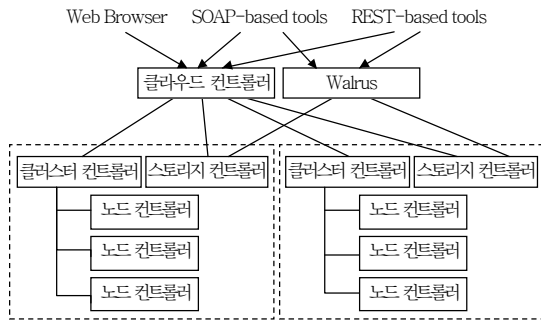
Web Browser
SOAP-based tools
REST-based tools

클라우드 컨트롤러
Walrus

클러스터 컨트롤러
스토리지 컨트롤러
노드 컨트롤러
노드 컨트롤러
노드 컨트롤러

클러스터 컨트롤러
스토리지 컨트롤러
노드 컨트롤러
노드 컨트롤러
노드 컨트롤러